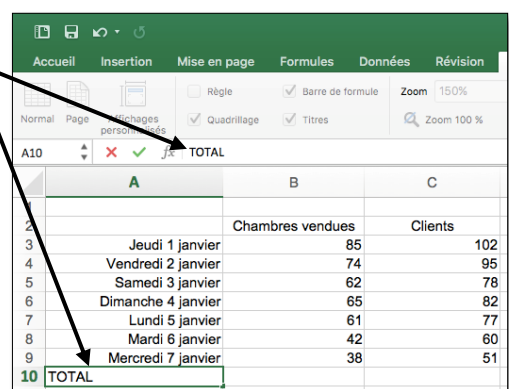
Accueil Insertion Mise en page Formules Données Révision

Normal Page Affichages personnalisés

Règle Barre de formule Quadrillage Titres

Zoom 150%

Zoom 100 %

A10 $f_x$ TOTAL

| | A | B | C |
|---|---|---|---|
| 1 | | | |
| 2 | | Chambres vendues | Clients |
| 3 | Jeudi 1 janvier | 85 | 102 |
| 4 | Vendredi 2 janvier | 74 | 95 |
| 5 | Samedi 3 janvier | 62 | 78 |
| 6 | Dimanche 4 janvier | 65 | 82 |
| 7 | Lundi 5 janvier | 61 | 77 |
| 8 | Mardi 6 janvier | 42 | 60 |
| 9 | Mercredi 7 janvier | 38 | 51 |
| 10 | TOTAL | | |